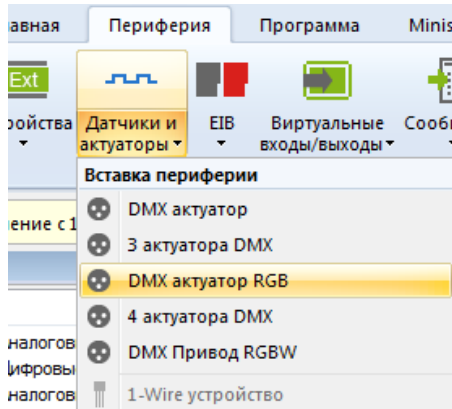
авная
Периферия
Программа
Minis

Ext
ройства
Датчики и актуаторы
EIB
Виртуальные входы/выходы
Сообі

Вставка периферии
ение с 1
DMX актуатор
3 актуатора DMX
DMX актуатор RGB
4 актуатора DMX
DMX Привод RGBW
1-Wire устройство

налогов
цифровы
налогов